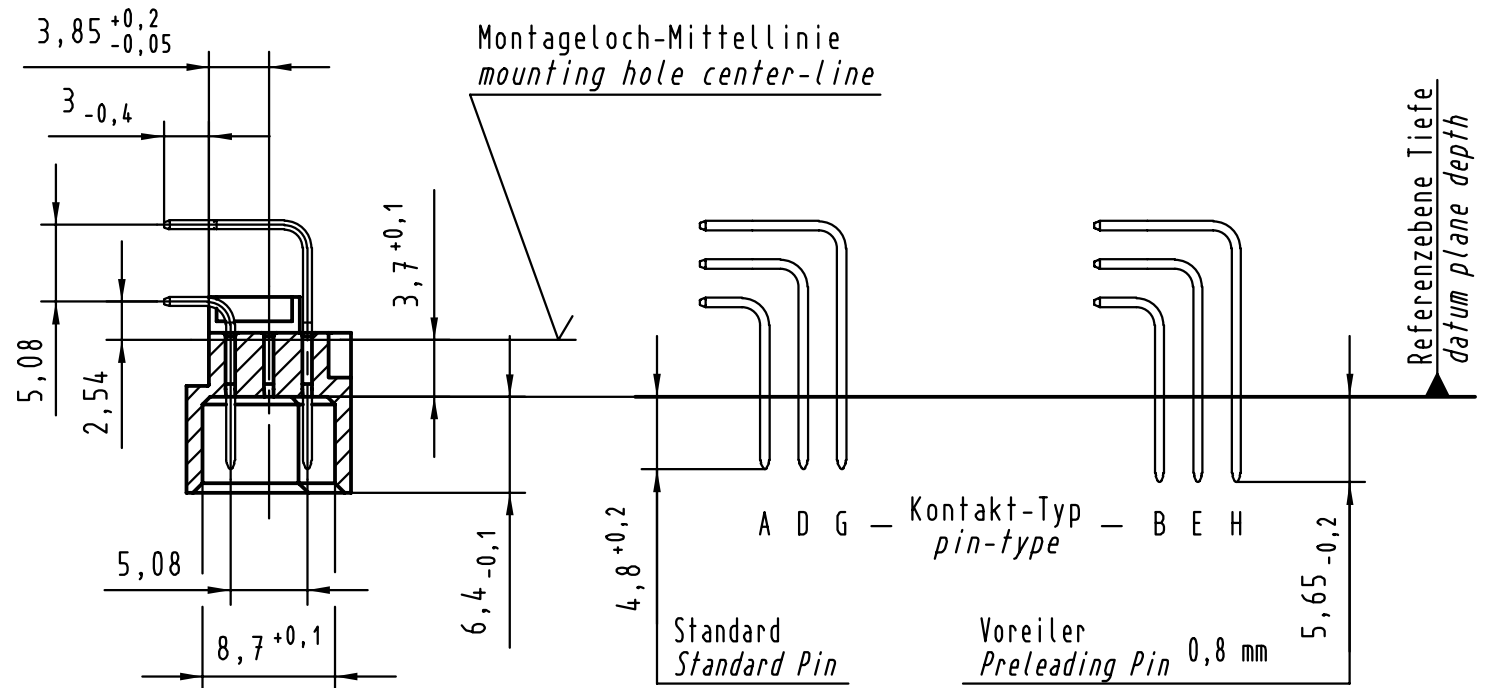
$3,85^{+0,2}_{-0,05}$

$3_{-0,4}$

Montageloch-Mittellinie
*mounting hole center-line*

Referenzebene Tiefe
*datum plane depth*

$3,7^{+0,1}$

5,08

2,54

A D G — Kontakt-Typ *pin-type* — B E H

5,08

$6,4_{-0,1}$

$4,8^{+0,2}$

$5,65_{-0,2}$

$8,7^{+0,1}$

Standard
*Standard Pin*

Voreiler
*Preleading Pin* 0,8 mm